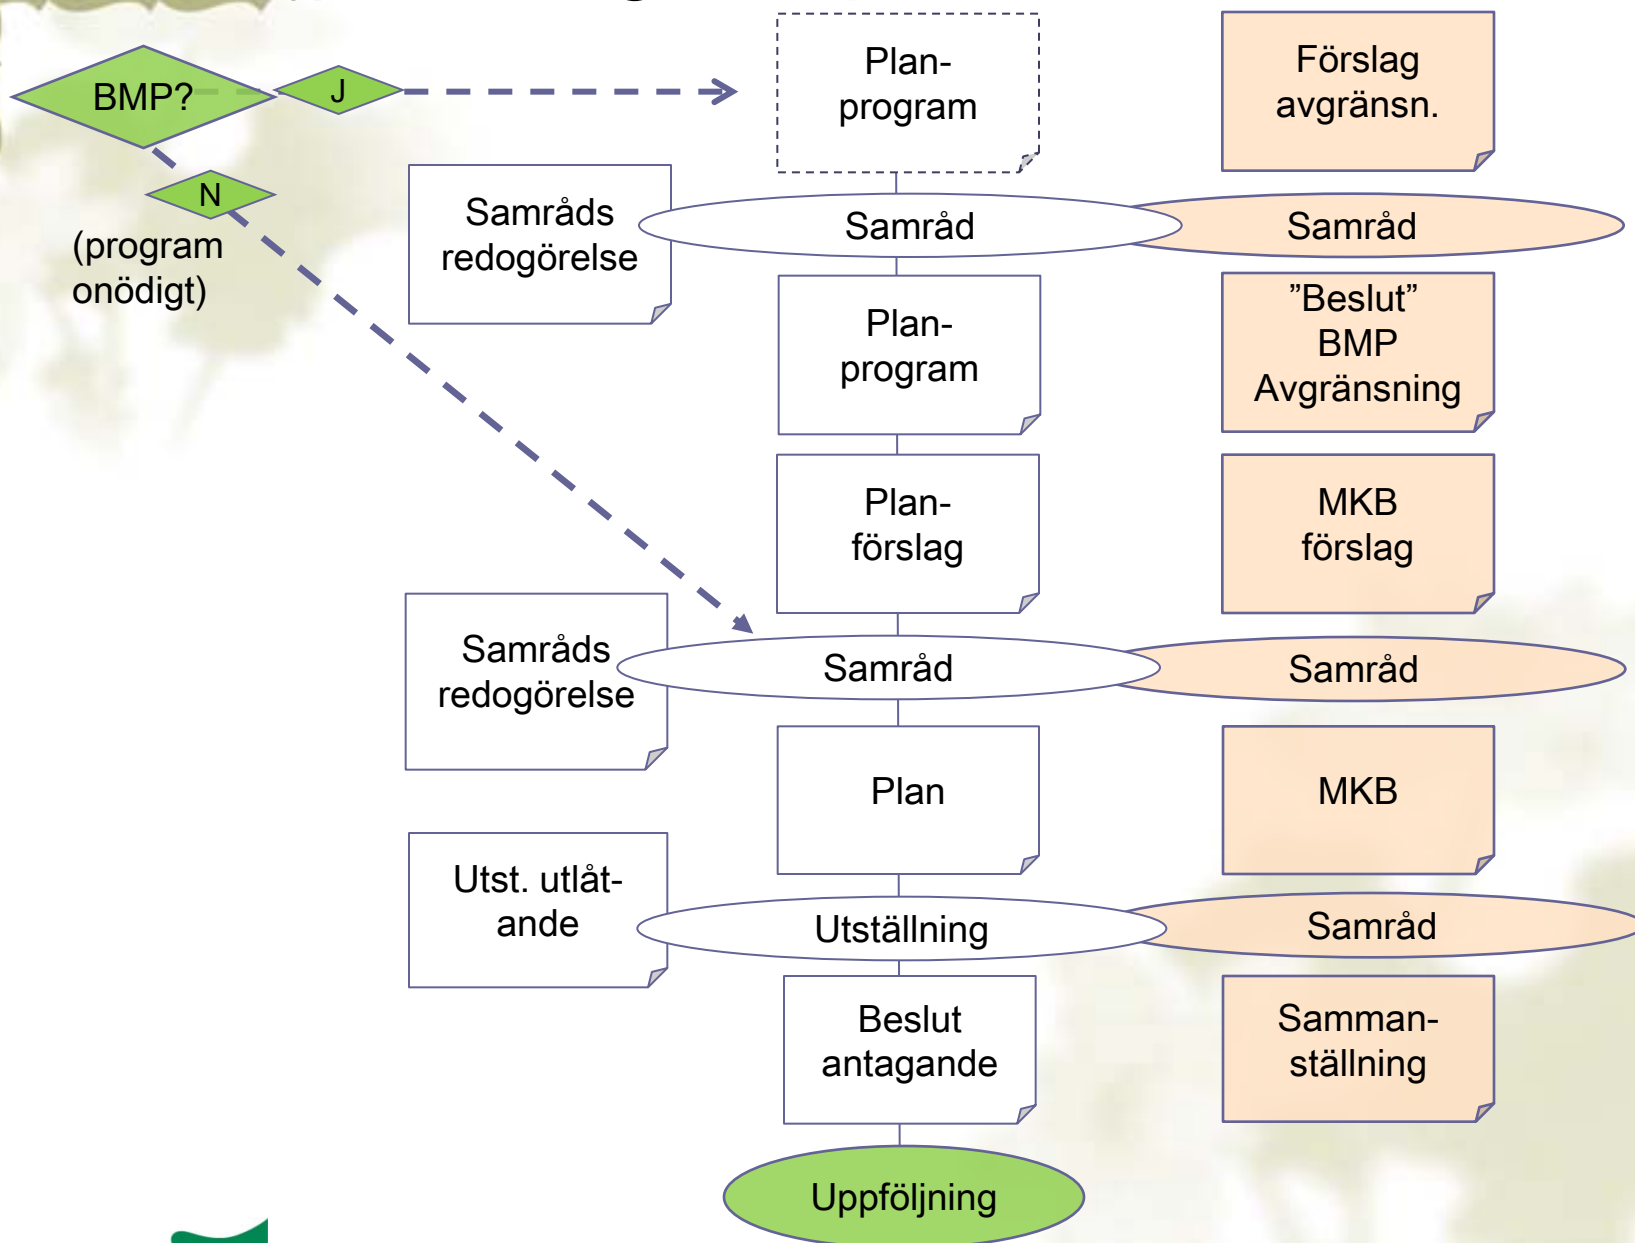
BMP?

J

N

(program onödigt)

Plan-program

Förslag avgränsn.

Samråds redogörelse

Samråd

Samråd

Plan-program

"Beslut" BMP Avgränsning

Plan-förslag

MKB förslag

Samråds redogörelse

Samråd

Samråd

Plan

MKB

Utst. utlåt-ande

Utställning

Samråd

Beslut antagande

Samman-ställning

Uppföljning